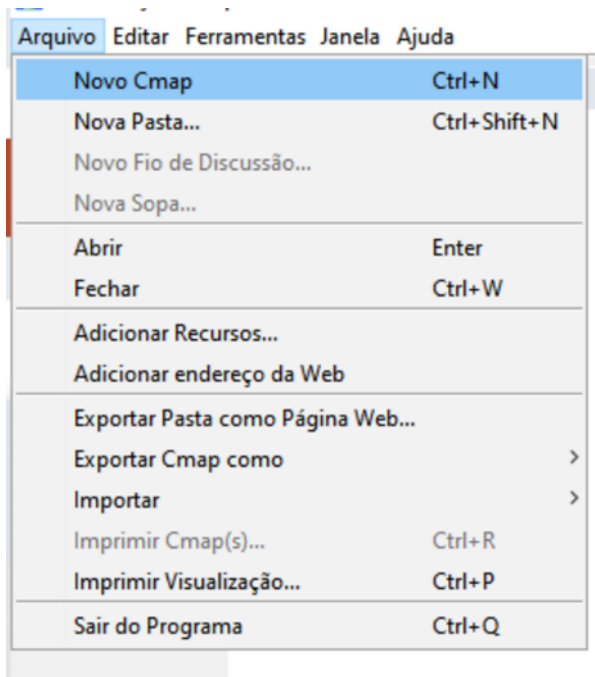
Arquivo Editar Ferramentas Janela Ajuda

Novo Cmap Ctrl+N
Nova Pasta... Ctrl+Shift+N
Novo Fio de Discussão...
Nova Sopa...
Abrir Enter
Fechar Ctrl+W
Adicionar Recursos...
Adicionar endereço da Web
Exportar Pasta como Página Web...
Exportar Cmap como
Importar
Imprimir Cmap(s)... Ctrl+R
Imprimir Visualização... Ctrl+P
Sair do Programa Ctrl+Q